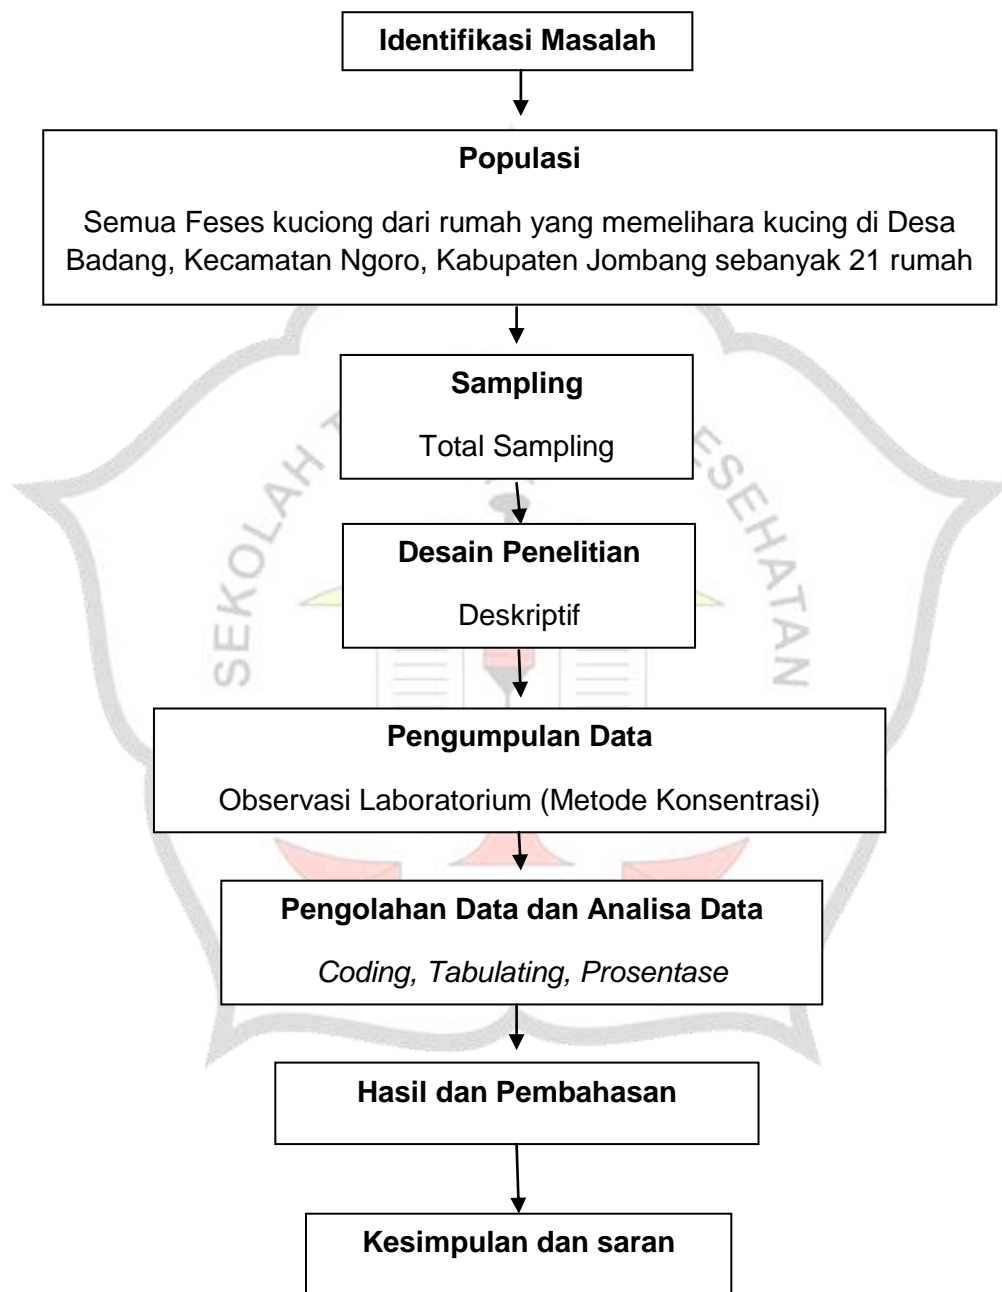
Identifikasi Masalah

Populasi

Semua Feses kuciong dari rumah yang memelihara kucing di Desa Badang, Kecamatan Ngoro, Kabupaten Jombang sebanyak 21 rumah

Sampling

Total Sampling

Desain Penelitian

Deskriptif

Pengumpulan Data

Observasi Laboratorium (Metode Konsentrasi)

Pengolahan Data dan Analisa Data

*Coding, Tabulating, Prosentase*

Hasil dan Pembahasan

Kesimpulan dan saran

SEKOLAH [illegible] KESEHATAN